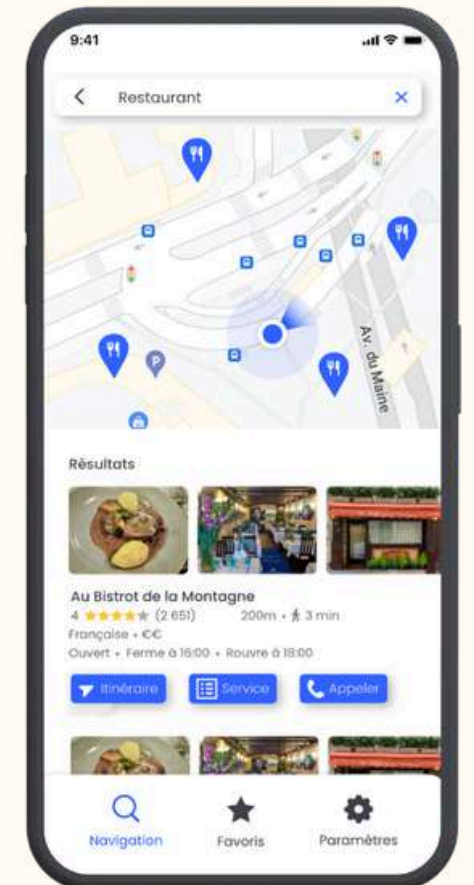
9:41

Restaurant

Av. du Maine

Résultats

Au Bistrot de la Montagne
4 ★★★★★ (2 651) 200m • 3 min
Française • €€
Ouvert • Ferme à 16:00 • Rouvre à 18:00

Itinéraire
Service
Appeler

Navigation
Favoris
Paramètres